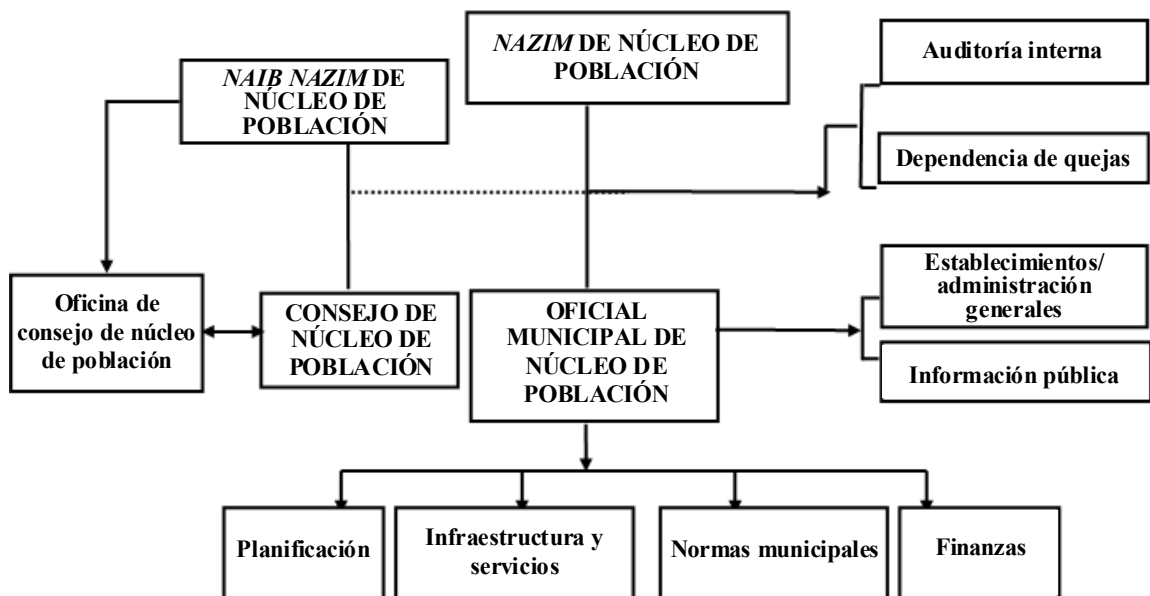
*NAZIM* DE NÚCLEO DE POBLACIÓN

*NAIB NAZIM* DE NÚCLEO DE POBLACIÓN

Auditoría interna

Dependencia de quejas

Oficina de consejo de núcleo de población

CONSEJO DE NÚCLEO DE POBLACIÓN

OFICIAL MUNICIPAL DE NÚCLEO DE POBLACIÓN

Establecimientos/ administración generales

Información pública

Planificación

Infraestructura y servicios

Normas municipales

Finanzas